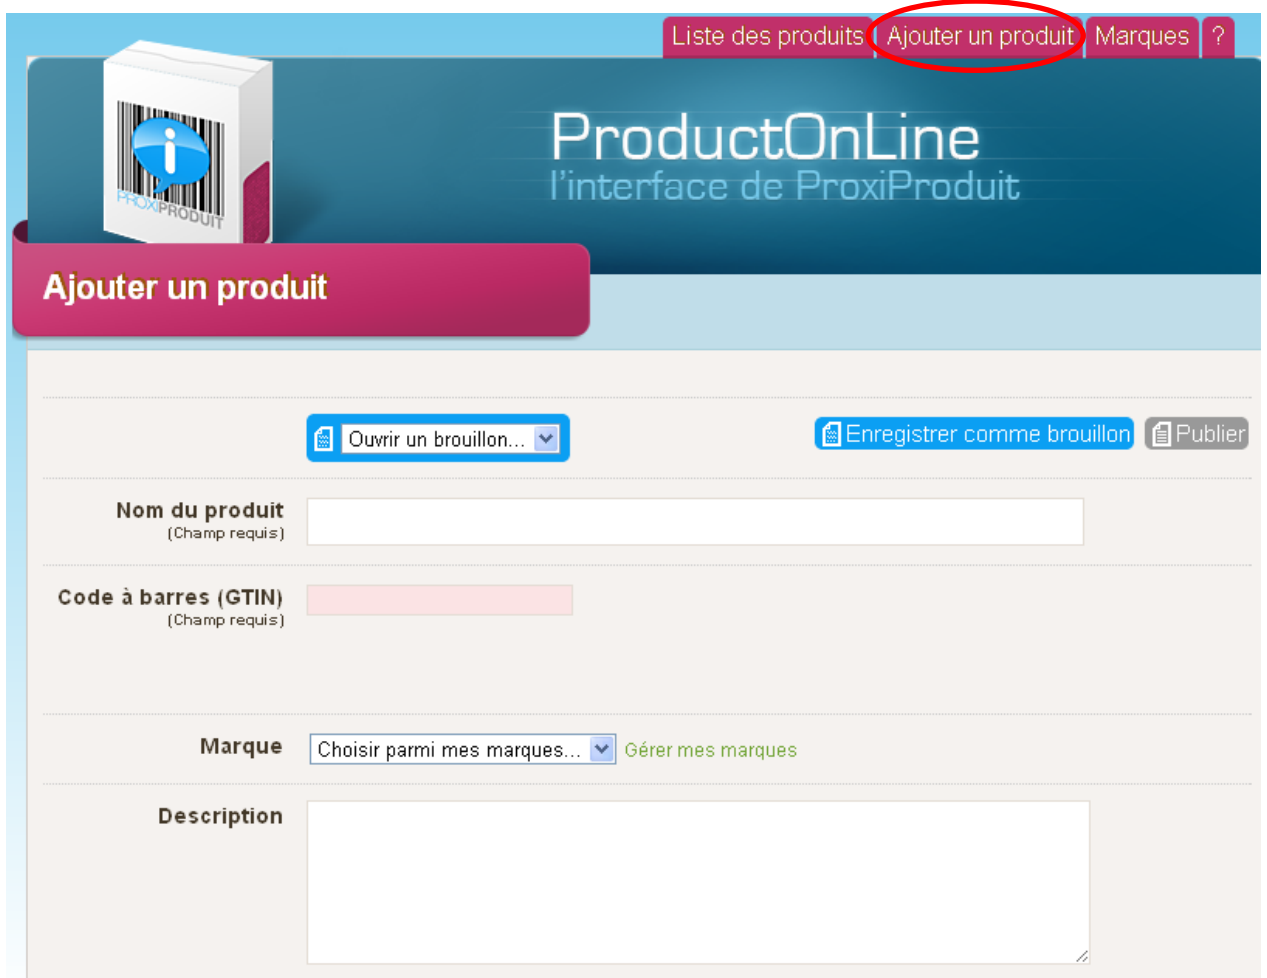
Liste des produits | Ajouter un produit | Marques | ?

PROXIPRODUIT

ProductOnLine
l'interface de ProxiProduit

Ajouter un produit

Ouvrir un brouillon...

Enregistrer comme brouillon | Publier

Nom du produit
(Champ requis)

Code à barres (GTIN)
(Champ requis)

Marque
Choisir parmi mes marques...
Gérer mes marques

Description